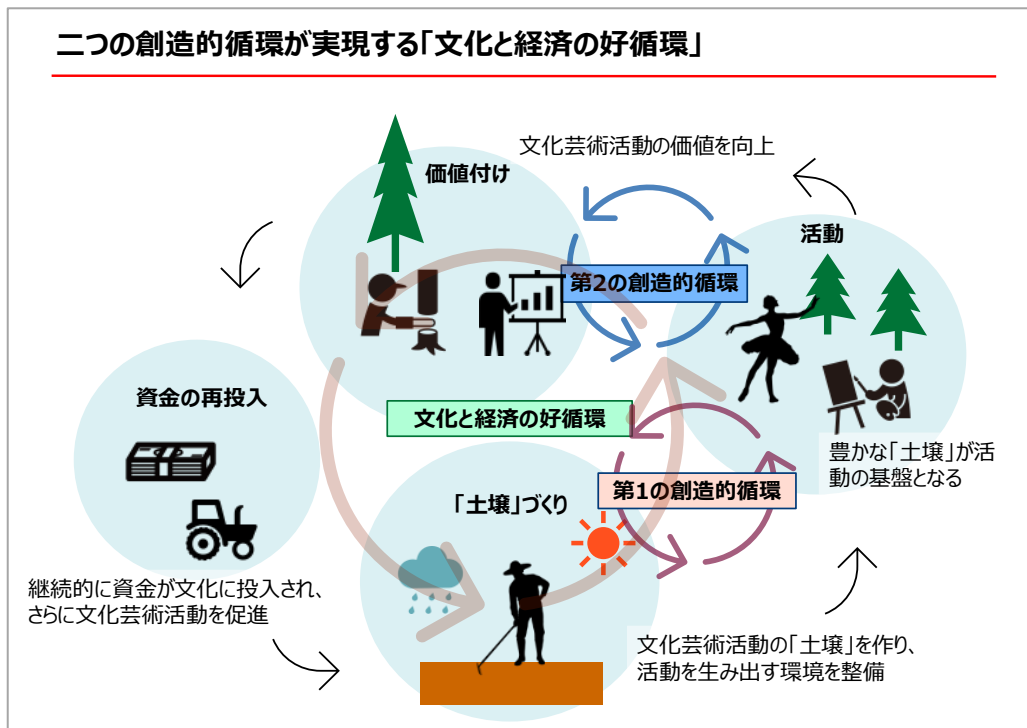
二つの創造的循環が実現する「文化と経済の好循環」

文化芸術活動の価値を向上

価値付け

活動

第2の創造的循環

資金の再投入

文化と経済の好循環

豊かな「土壌」が活動の基盤となる

「土壌」づくり

第1の創造的循環

継続的に資金が文化に投入され、さらに文化芸術活動を促進

文化芸術活動の「土壌」を作り、活動を生み出す環境を整備